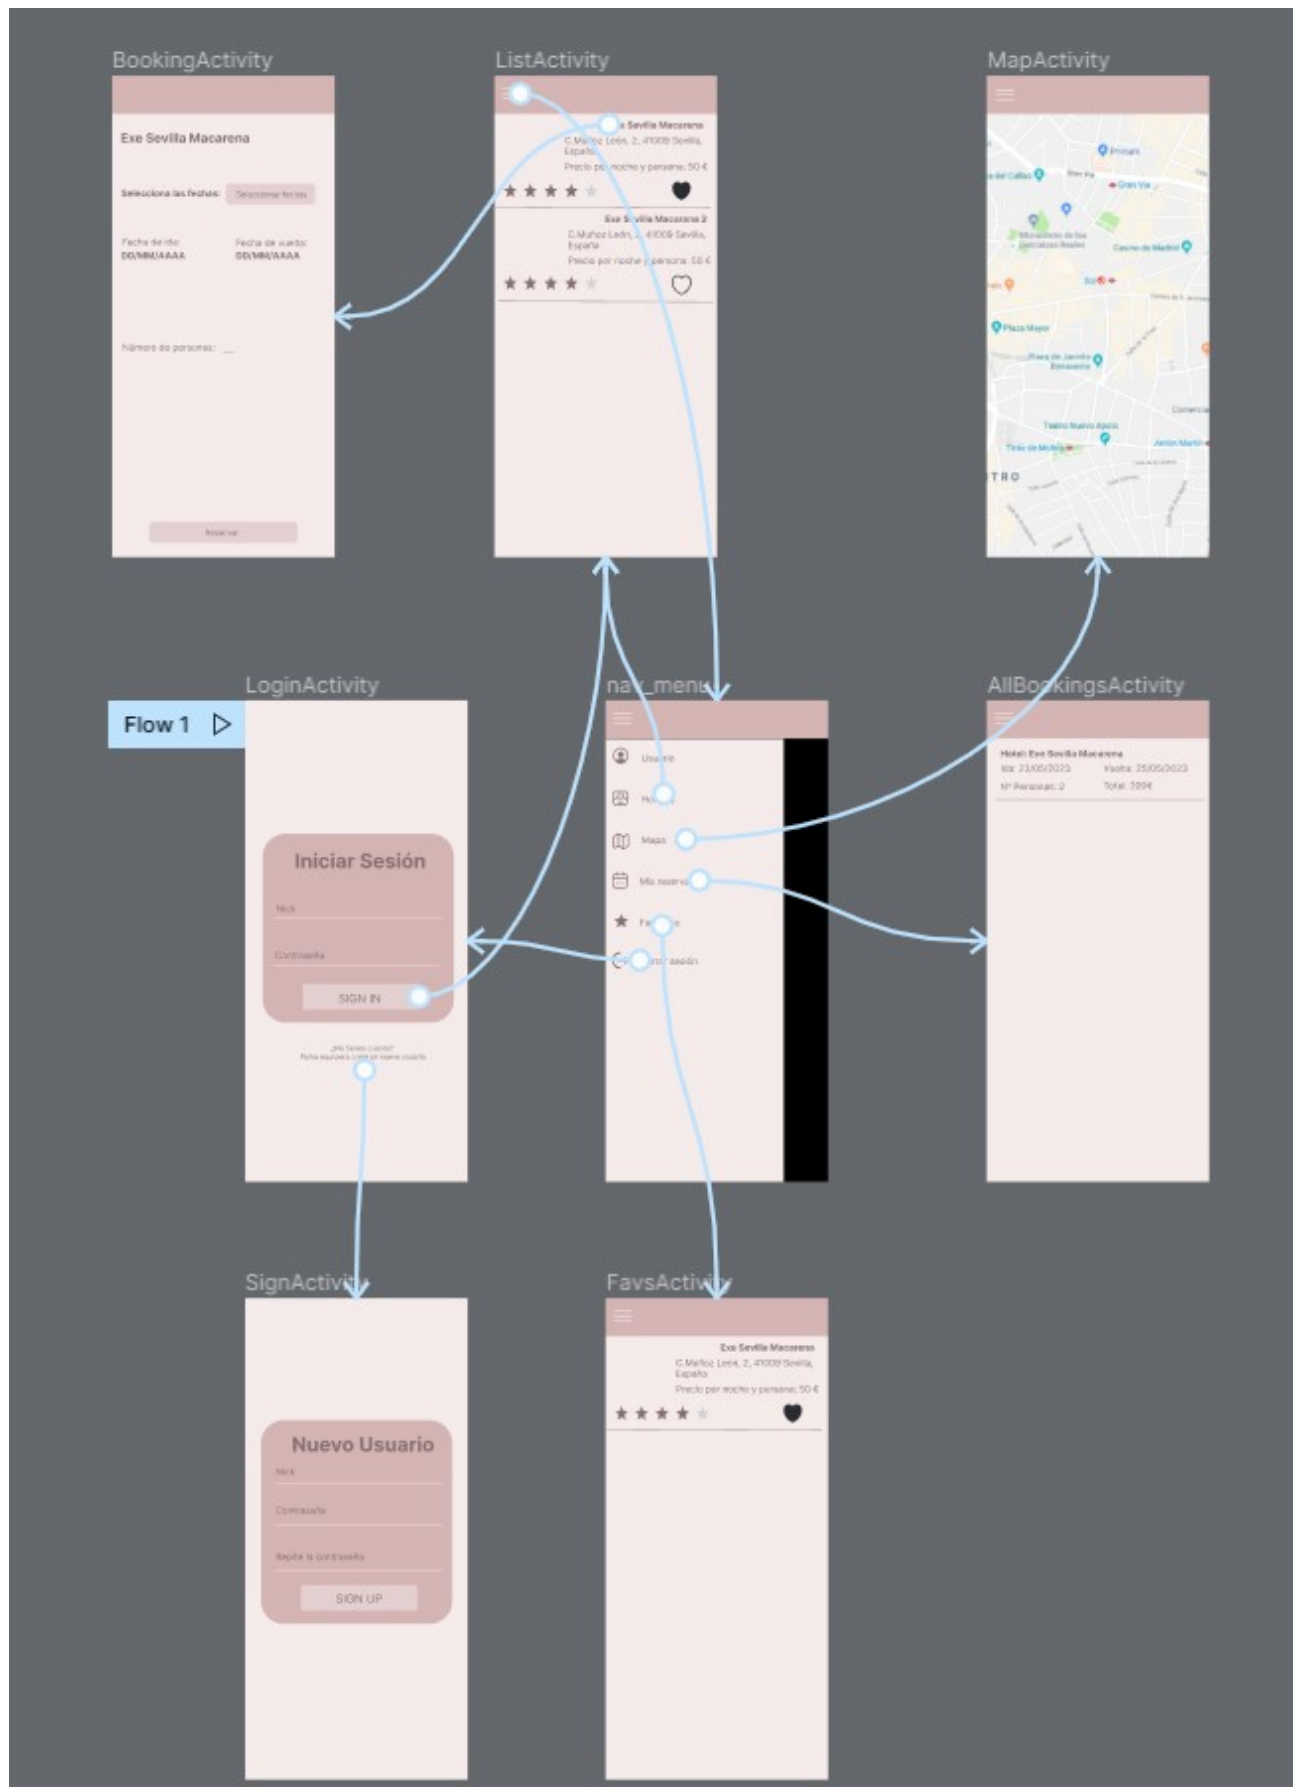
BookingActivity

Exe Sevilla Macarena

Selecciona las fechas: Seleccionar fechas

Fecha de ida: DD/MM/AAAA

Fecha de vuelta: DD/MM/AAAA

Número de personas: __

Reservar

ListActivity

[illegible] Sevilla Macarena
C.Muñoz León, 2, 41009 Sevilla, España
Precio por noche y persona: 50 €

Exe Sevilla Macarena 2
C.Muñoz León, 2, 41009 Sevilla, España
Precio por noche y persona: 50 €

MapActivity

Primark
Gran Vía
Monasterio de las Descalzas Reales
Casino de Madrid
Sol
Plaza Mayor
Plaza de Jacinto Benavente
Teatro Nuevo Apolo
Tirso de Molina
Antón Martín
TRO

Flow 1

LoginActivity

Iniciar Sesión

Nick

Contraseña

SIGN IN

¿No tienes cuenta?
Pulsa aquí para crear un nuevo usuario

nav_menu

Usuario

Hoteles

Mapa

Mis reservas

Favoritos

Cerrar sesión

AllBookingsActivity

Hotel: Exe Sevilla Macarena
Ida: 23/05/2023 Vuelta: 25/05/2023
Nº Personas: 2 Total: 200€

SignActivity

Nuevo Usuario

Nick

Contraseña

Repite la contraseña

SIGN UP

FavsActivity

Exe Sevilla Macarena
C.Muñoz León, 2, 41009 Sevilla, España
Precio por noche y persona: 50 €